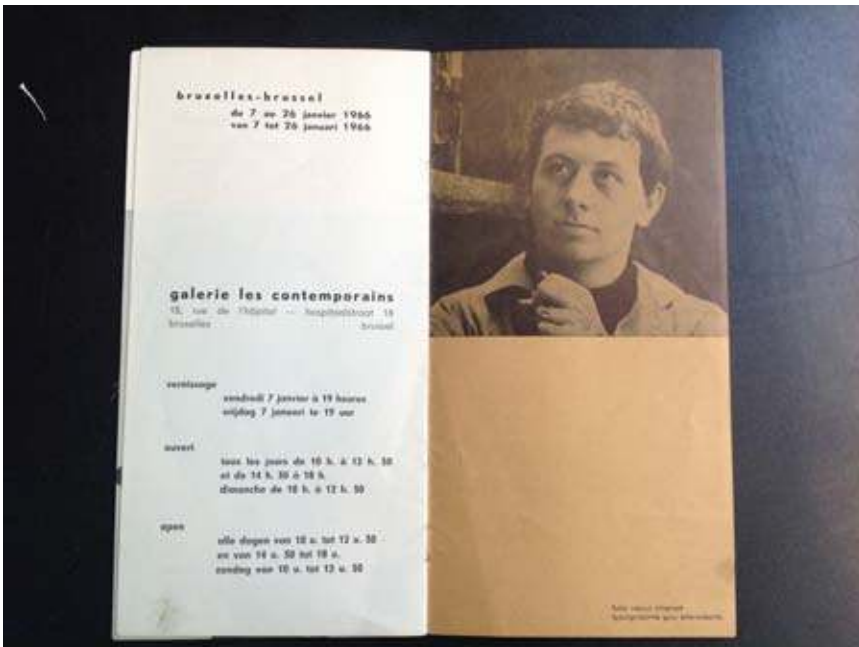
bruxelles-brussel
du 7 au 26 janvier 1966
van 7 tot 26 januari 1966

galerie les contemporains
15, rue de l'hôpital — hospitaalstraat 15
bruxelles brussel

vernissage
vendredi 7 janvier à 19 heures
vrijdag 7 januari te 19 uur

ouvert
tous les jours de 10 h. à 12 h. 30
et de 14 h. 30 à 18 h.
dimanche de 10 h. à 12 h. 30

open
alle dagen van 10 u. tot 12 u. 30
en van 14 u. 30 tot 18 u.
zondag van 10 u. tot 12 u. 30

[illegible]
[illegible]